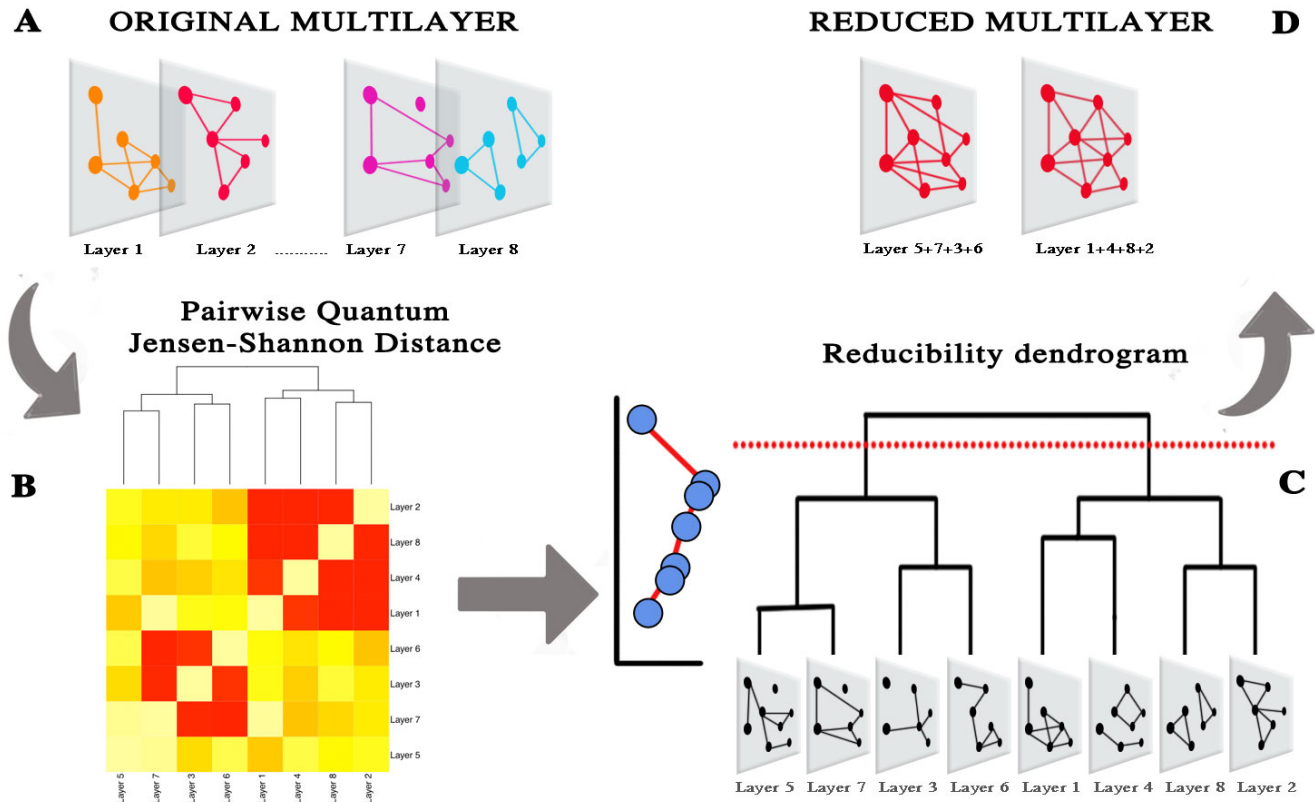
A ORIGINAL MULTILAYER

Layer 1 Layer 2 ........... Layer 7 Layer 8

REDUCED MULTILAYER D

Layer 5+7+3+6 Layer 1+4+8+2

Pairwise Quantum Jensen-Shannon Distance

B

Layer 2
Layer 8
Layer 4
Layer 1
Layer 6
Layer 3
Layer 7
Layer 5

Layer 5 Layer 7 Layer 3 Layer 6 Layer 1 Layer 4 Layer 8 Layer 2

Reducibility dendrogram

C

Layer 5 Layer 7 Layer 3 Layer 6 Layer 1 Layer 4 Layer 8 Layer 2